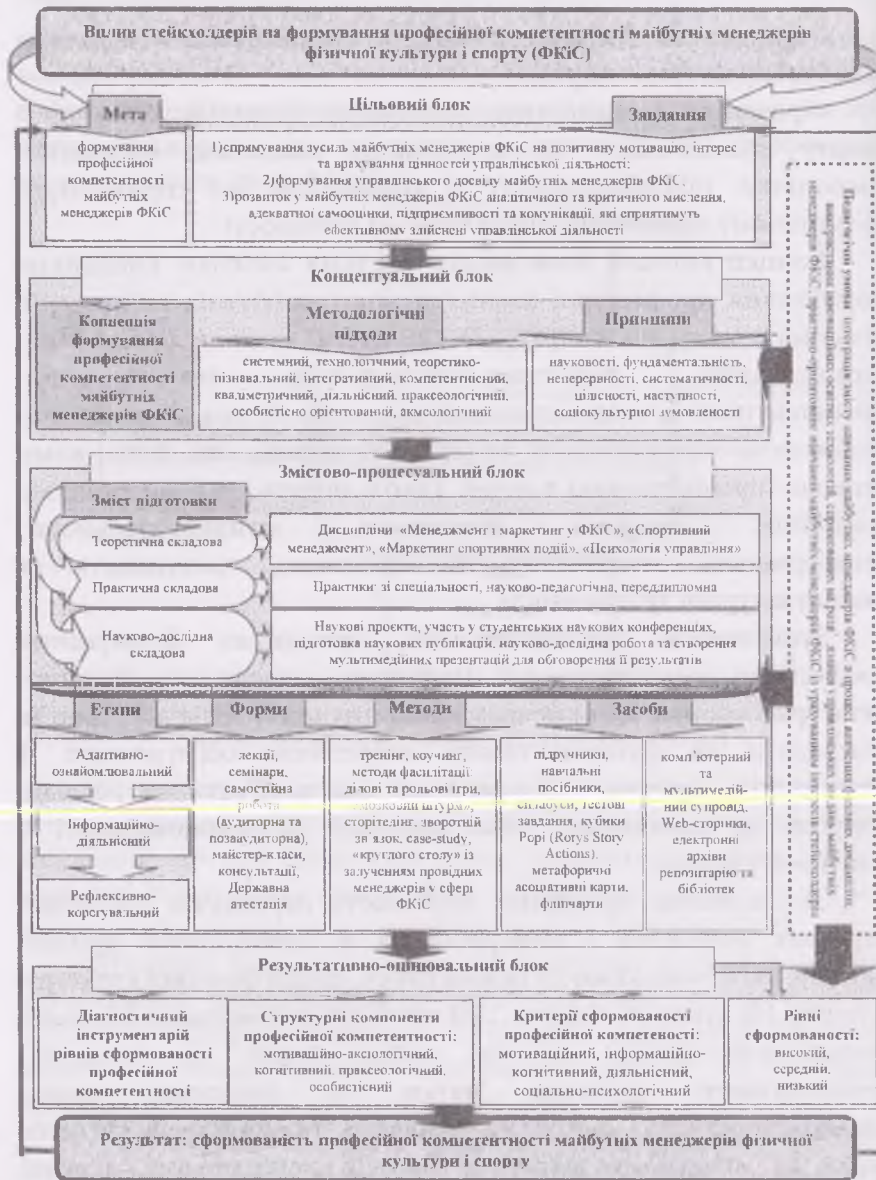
Вплив стейкхолдерів на формування професійної компетентності майбутніх менеджерів фізичної культури і спорту (ФКіС)

Мета

Цільовий блок

Завдання

формування професійної компетентності майбутніх менеджерів ФКіС

1)спрямування зусиль майбутніх менеджерів ФКіС на позитивну мотивацію, інтерес та врахування цінностей управлінської діяльності;
2)формування управлінського досвіду майбутніх менеджерів ФКіС;
3)розвиток у майбутніх менеджерів ФКіС аналітичного та критичного мислення, адекватної самооцінки, підприємливості та комунікації, які сприятимуть ефективному здійсненні управлінської діяльності

Концептуальний блок

Концепція формування професійної компетентності майбутніх менеджерів ФКіС

Методологічні підходи

системний, технологічний, теоретико-пізнавальний, інтегративний, компетентнісний, кваліметричний, діяльнісний, праксеологічний, особистісно орієнтований, акмеологічний

Принципи

науковості, фундаментальності, неперервності, систематичності, цілісності, наступності, соціокультурної зумовленості

Змістово-процесуальний блок

Зміст підготовки

Теоретична складова

Дисципліни «Менеджмент і маркетинг у ФКіС», «Спортивний менеджмент», «Маркетинг спортивних подій», «Психологія управління»

Практична складова

Практики зі спеціальності, науково-педагогічна, переддипломна

Науково-дослідна складова

Наукові проєкти, участь у студентських наукових конференціях, підготовка наукових публікацій, науково-дослідна робота та створення мультимедійних презентацій для обговорення її результатів

Етапи

Форми

Методи

Засоби

Адаптивно-ознайомлювальний

Інформаційно-діяльнісний

Рефлексивно-корегувальний

лекції, семінари, самостійна робота (аудиторна та позааудиторна), майстер-класи, консультації, Державна атестація

тренінг, коучинг, методи фасилітації, ділові та рольові ігри, «мозковий штурм», сторітелінг, зворотний зв'язок, case-study, «круглого столу» із залученням провідних менеджерів у сфері ФКіС

підручники, навчальні посібники, силабуси, тестові завдання, кубики Рорі (Rorys Story Actions), метафоричні асоціативні карти, фліпчарти

комп'ютерний та мультимедійний супровід, Web-сторінки, електронні архіви репозитаріїв та бібліотек

Педагогічні умови: інтеграція змісту навчання майбутніх менеджерів ФКіС в процесі вивчення фахових дисциплін; використання інноваційних освітніх технологій, спрямованих на розвиток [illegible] майбутніх менеджерів ФКіС; практико-орієнтоване навчання майбутніх менеджерів ФКіС із урахуванням інтересів стейкхолдерів

Результативно-оцінювальний блок

Діагностичний інструментарій рівнів сформованості професійної компетентності

Структурні компоненти професійної компетентності: мотиваційно-аксіологічний, когнітивний, праксеологічний, особистісний

Критерії сформованості професійної компетеності: мотиваційний, інформаційно-когнітивний, діяльнісний, соціально-психологічний

Рівні сформованості: високий, середній, низький

Результат: сформованість професійної компетентності майбутніх менеджерів фізичної культури і спорту